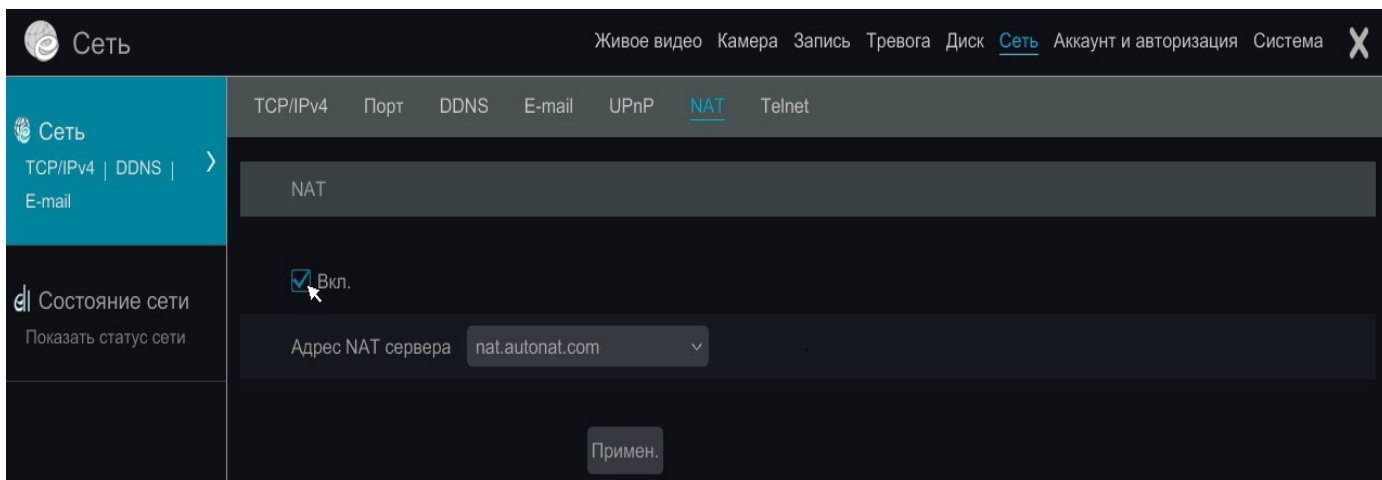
Сеть

Живое видео Камера Запись Тревога Диск Сеть Аккаунт и авторизация Система

Сеть
TCP/IPv4 | DDNS | E-mail

Состояние сети
Показать статус сети

TCP/IPv4 Порт DDNS E-mail UPnP NAT Telnet

NAT

Вкл.

Адрес NAT сервера nat.autonat.com

Примен.